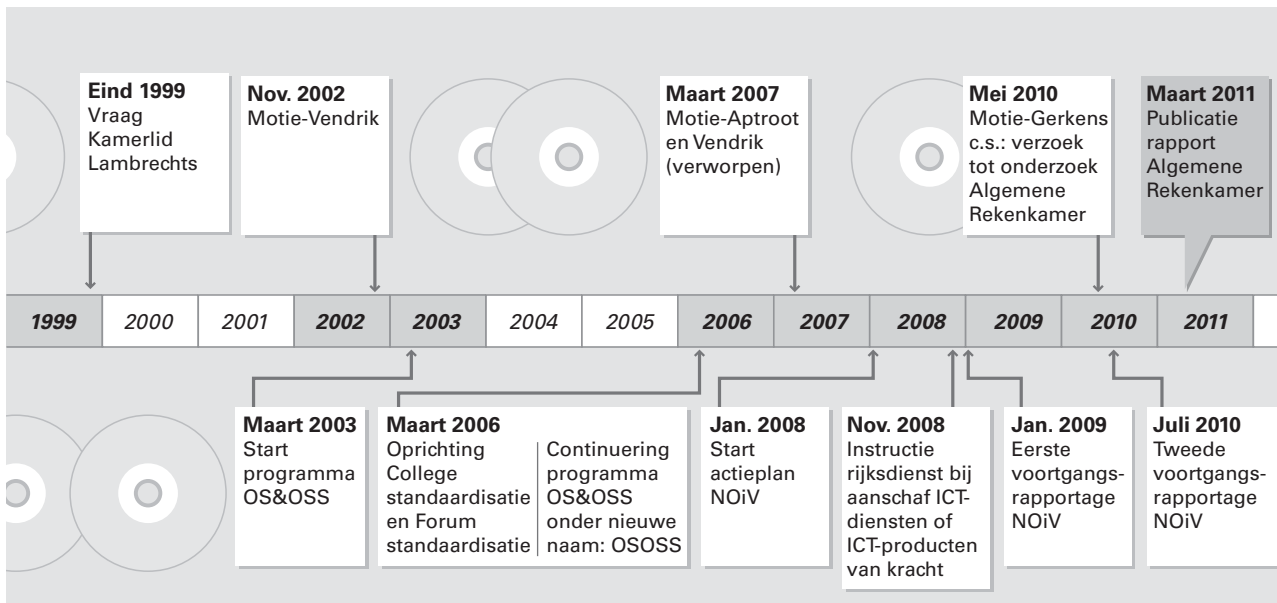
**Eind 1999**
Vraag Kamerlid Lambrechts

**Nov. 2002**
Motie-Vendrik

**Maart 2007**
Motie-Aptroot en Vendrik (verworpen)

**Mei 2010**
Motie-Gerkens c.s.: verzoek tot onderzoek Algemene Rekenkamer

**Maart 2011**
Publicatie rapport Algemene Rekenkamer

| 1999 | 2000 | 2001 | 2002 | 2003 | 2004 | 2005 | 2006 | 2007 | 2008 | 2009 | 2010 | 2011 |
|---|---|---|---|---|---|---|---|---|---|---|---|---|

**Maart 2003**
Start programma OS&OSS

**Maart 2006**
Oprichting College standaardisatie en Forum standaardisatie

Continuering programma OS&OSS onder nieuwe naam: OSOSS

**Jan. 2008**
Start actieplan NOiV

**Nov. 2008**
Instructie rijksdienst bij aanschaf ICT-diensten of ICT-producten van kracht

**Jan. 2009**
Eerste voortgangsrapportage NOiV

**Juli 2010**
Tweede voortgangsrapportage NOiV